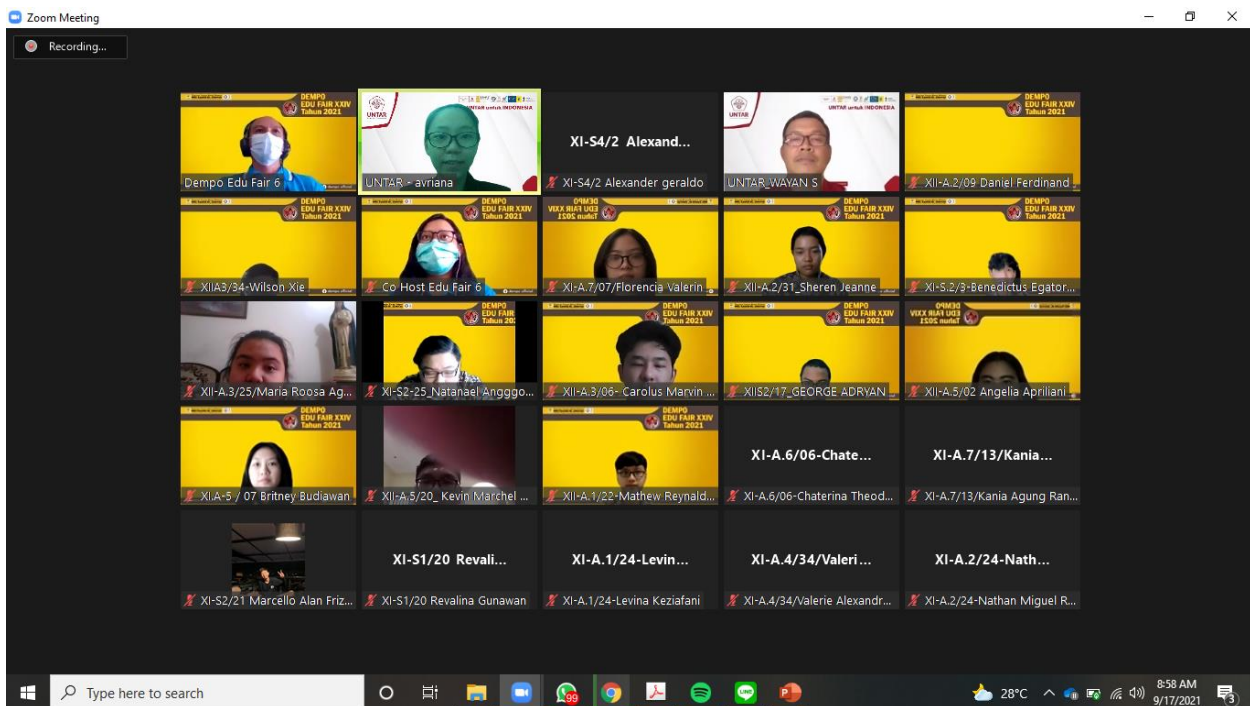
Zoom Meeting

Recording...

DEMPO EDU FAIR XXIV Tahun 2021

Dempo Edu Fair 6

UNTAR untuk INDONESIA

UNTAR - avriana

XI-S4/2 Alexand...

XI-S4/2 Alexander geraldo

UNTAR untuk INDONESIA

UNTAR_WAYAN S

DEMPO EDU FAIR XXIV Tahun 2021

XII-A.2/09 Daniel Ferdinand

DEMPO EDU FAIR XXIV Tahun 2021

XIIA3/34-Wilson Xie

DEMPO EDU FAIR XXIV Tahun 2021

Co Host Edu Fair 6

DEMPO EDU FAIR XXIV Tahun 2021

XI-A.7/07/Florencia Valerin

DEMPO EDU FAIR XXIV Tahun 2021

XII-A.2/31_Sheren Jeanne

DEMPO EDU FAIR XXIV Tahun 2021

XI-S.2/3-Benedictus Egator...

XII-A.3/25/Maria Roosa Ag...

DEMPO EDU FAIR Tahun 2021

XI-S2-25_Natanael Angggo...

DEMPO EDU FAIR XXIV Tahun 2021

XII-A.3/06- Carolus Marvin ...

DEMPO EDU FAIR XXIV Tahun 2021

XIIS2/17_GEORGE ADRYAN

DEMPO EDU FAIR XXIV Tahun 2021

XI-A.5/02 Angelia Apriliani

DEMPO EDU FAIR XXIV Tahun 2021

XI.A-5 / 07 Britney Budiawan

XII-A.5/20_ Kevin Marchel ...

DEMPO EDU FAIR XXIV Tahun 2021

XII-A.1/22-Mathew Reynald...

XI-A.6/06-Chate...

XI-A.6/06-Chaterina Theod...

XI-A.7/13/Kania...

XI-A.7/13/Kania Agung Ran...

XI-S2/21 Marcello Alan Friz...

XI-S1/20 Revali...

XI-S1/20 Revalina Gunawan

XI-A.1/24-Levin...

XI-A.1/24-Levina Keziafani

XI-A.4/34/Valeri...

XI-A.4/34/Valerie Alexandr...

XI-A.2/24-Nath...

XI-A.2/24-Nathan Miguel R...

Type here to search

99

28°C

8:58 AM
9/17/2021

3